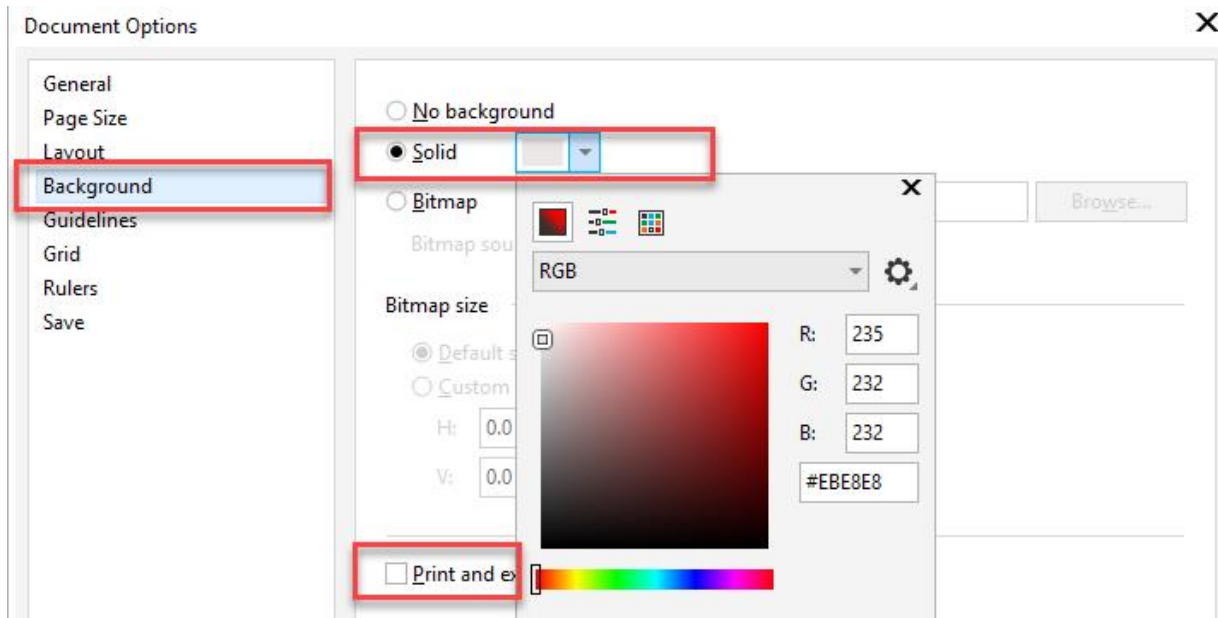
Document Options

General
Page Size
Layout
Background
Guidelines
Grid
Rulers
Save

No background
Solid
Bitmap
Browse...
Bitmap sou
Bitmap size
Default s
Custom
H: 0.0
V: 0.0
Print and ex

RGB
R: 235
G: 232
B: 232
#EBE8E8